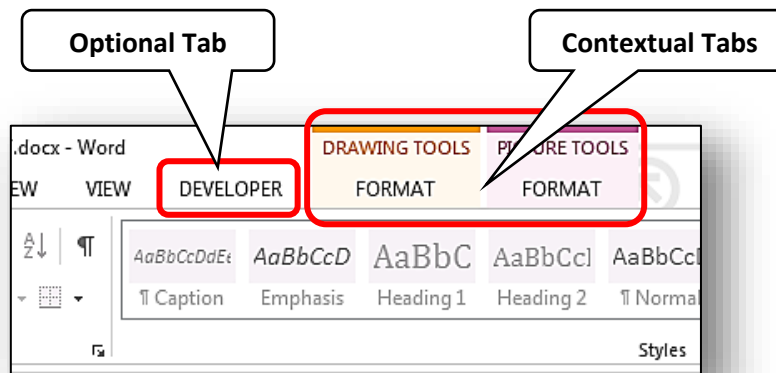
Optional Tab

Contextual Tabs

.docx - Word

EW VIEW DEVELOPER

DRAWING TOOLS PI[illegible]URE TOOLS

FORMAT FORMAT

AaBbCcDdEe AaBbCcD AaBbC AaBbCcI AaBbCcI

¶ Caption Emphasis Heading 1 Heading 2 ¶ Normal

Styles